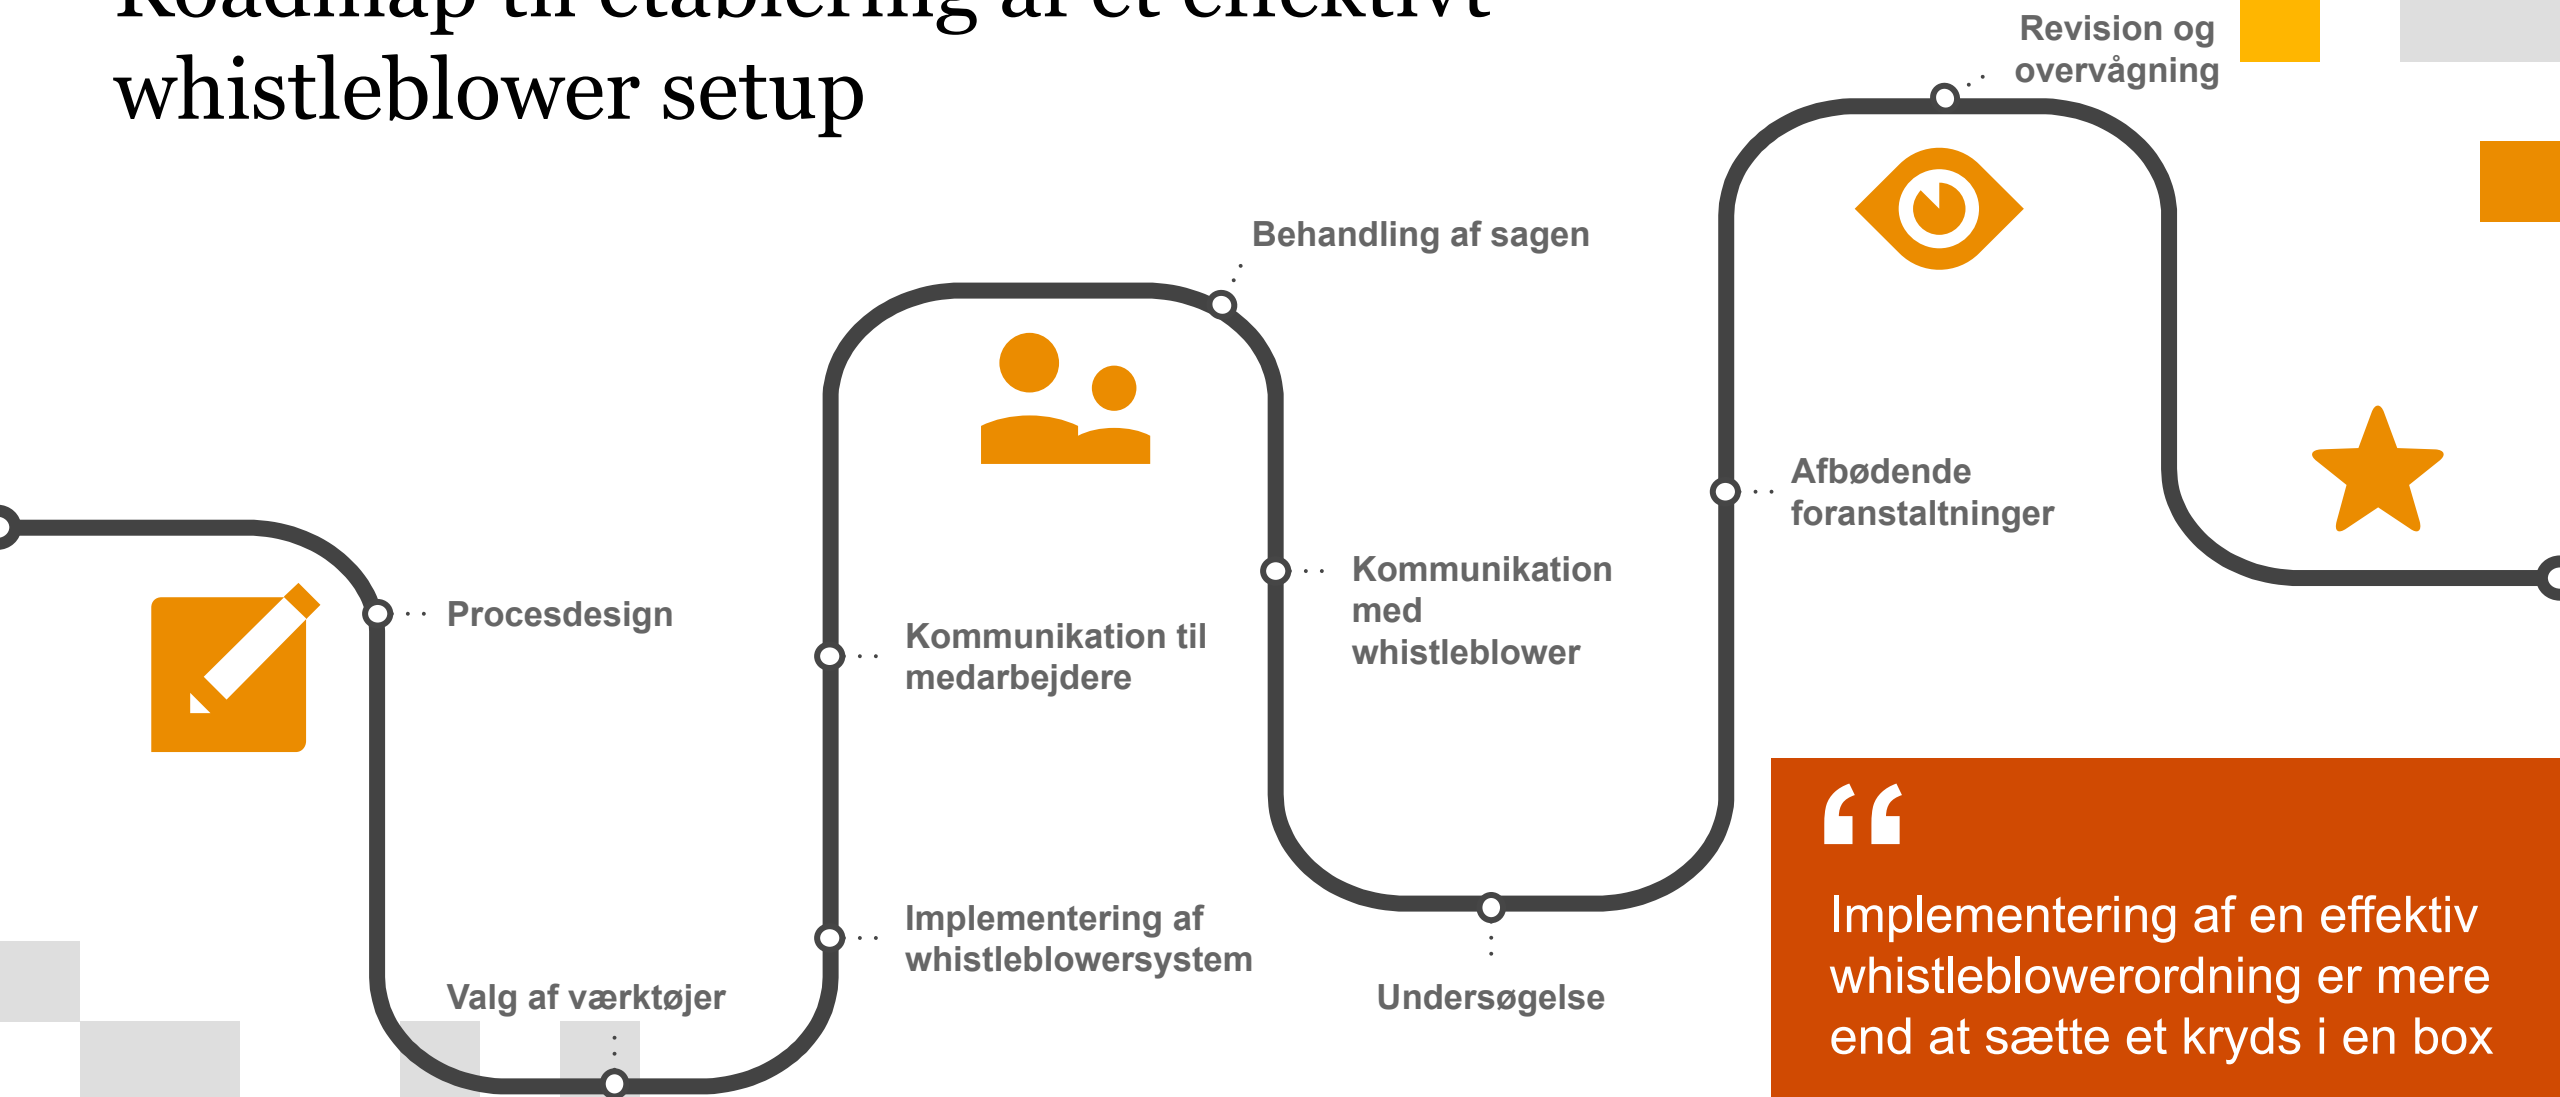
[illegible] whistleblower setup

Revision og overvågning

Behandling af sagen

Afbødende foranstaltninger

Procesdesign

Kommunikation til medarbejdere

Kommunikation med whistleblower

Implementering af whistleblowersystem

Valg af værktøjer

Undersøgelse

“

Implementering af en effektiv whistleblowerordning er mere end at sætte et kryds i en box